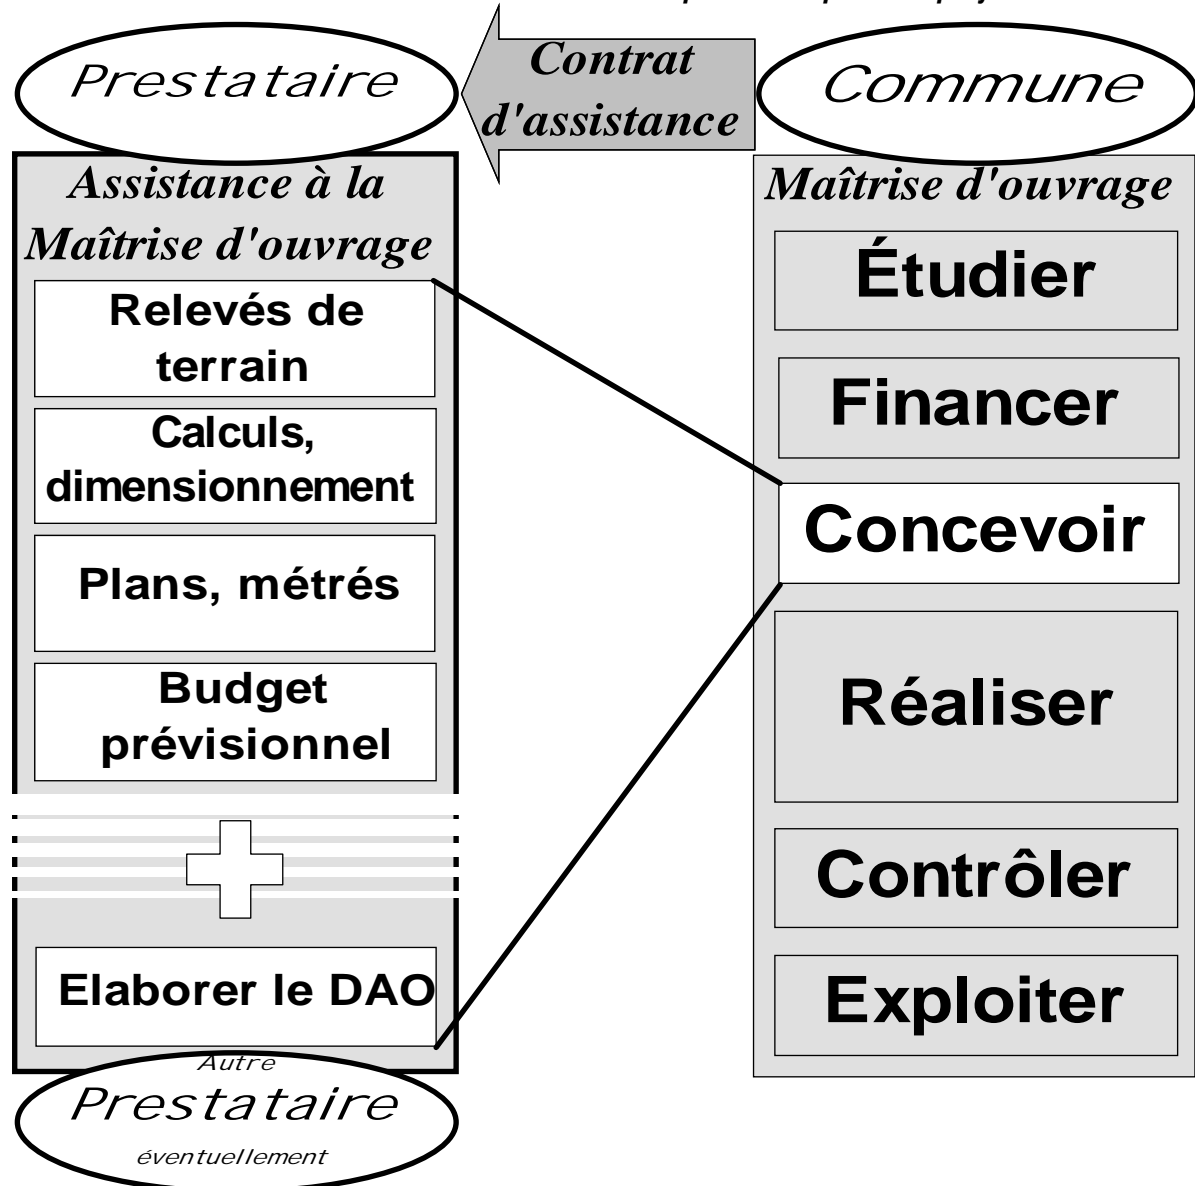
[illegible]

Prestataire

Contrat d'assistance

Commune

Assistance à la Maîtrise d'ouvrage

Relevés de terrain

Calculs, dimensionnement

Plans, métrés

Budget prévisionnel

Elaborer le DAO

Autre Prestataire éventuellement

Maîtrise d'ouvrage

Étudier

Financer

Concevoir

Réaliser

Contrôler

Exploiter